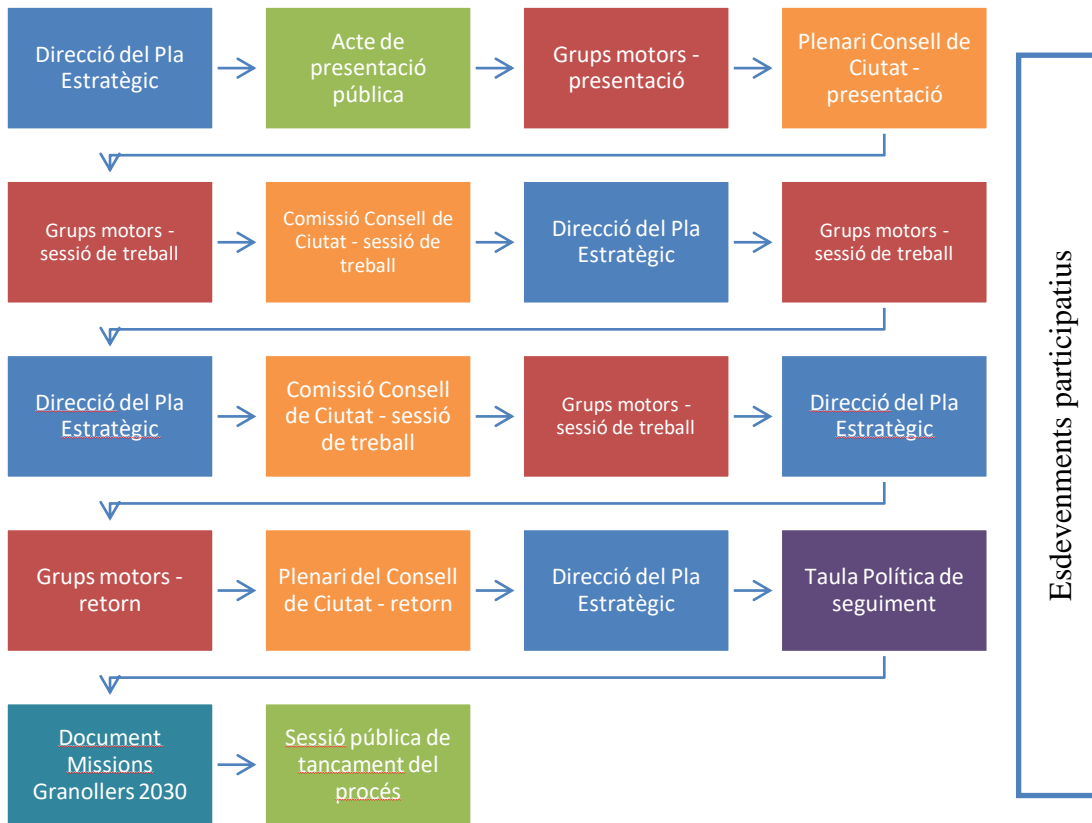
Direcció del Pla Estratègic

Acte de presentació pública

Grups motors - presentació

Plenari Consell de Ciutat - presentació

Grups motors - sessió de treball

Comissió Consell de Ciutat - sessió de treball

Direcció del Pla Estratègic

Grups motors - sessió de treball

Direcció del Pla Estratègic

Comissió Consell de Ciutat - sessió de treball

Grups motors - sessió de treball

Direcció del Pla Estratègic

Grups motors - retorn

Plenari del Consell de Ciutat - retorn

Direcció del Pla Estratègic

Taula Política de seguiment

Document Missions Granollers 2030

Sessió pública de tancament del procés

Esdevenments participatius